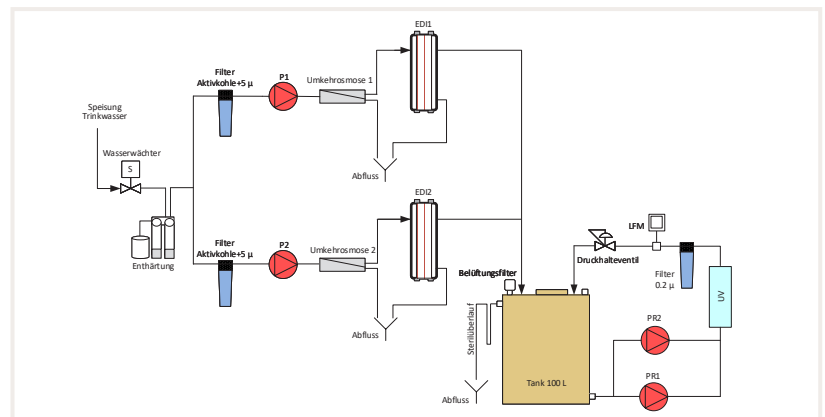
EDI1

Filter
Aktivkohle+5 µ

P1

Umkehrosmose 1

Speisung
Trinkwasser

Wasserwächter

S

Abfluss

EDI2

Enthärtung

Filter
Aktivkohle+5 µ

P2

Umkehrosmose 2

LFM

Druckhalteventil

Filter
0.2 µ

Belüftungsfilter

UV

Sterilüberlauf

Abfluss

PR2

Tank 100 L

PR1

Abfluss